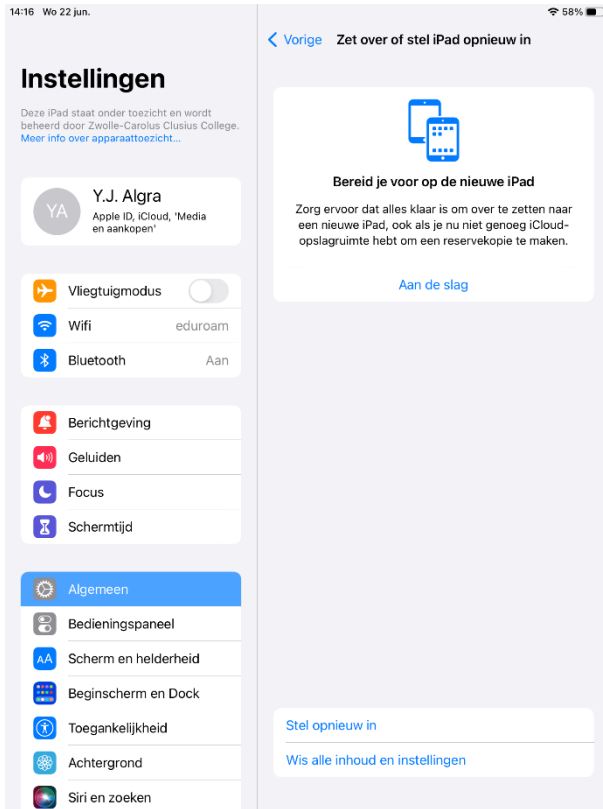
14:16 Wo 22 jun.

58%

Instellingen

Deze iPad staat onder toezicht en wordt beheerd door Zwolle-Carolus Clusius College. Meer info over apparaattoezicht...

YA

Y.J. Algra

Apple ID, iCloud, 'Media en aankopen'

Vliegtuigmodus

Wifi eduroam

Bluetooth Aan

Berichtgeving

Geluiden

Focus

Schermtijd

Algemeen

Bedieningspaneel

Scherm en helderheid

Beginscherm en Dock

Toegankelijkheid

Achtergrond

Siri en zoeken

Vorige

Zet over of stel iPad opnieuw in

Bereid je voor op de nieuwe iPad

Zorg ervoor dat alles klaar is om over te zetten naar een nieuwe iPad, ook als je nu niet genoeg iCloud-opslagruimte hebt om een reservekopie te maken.

Aan de slag

Stel opnieuw in

Wis alle inhoud en instellingen